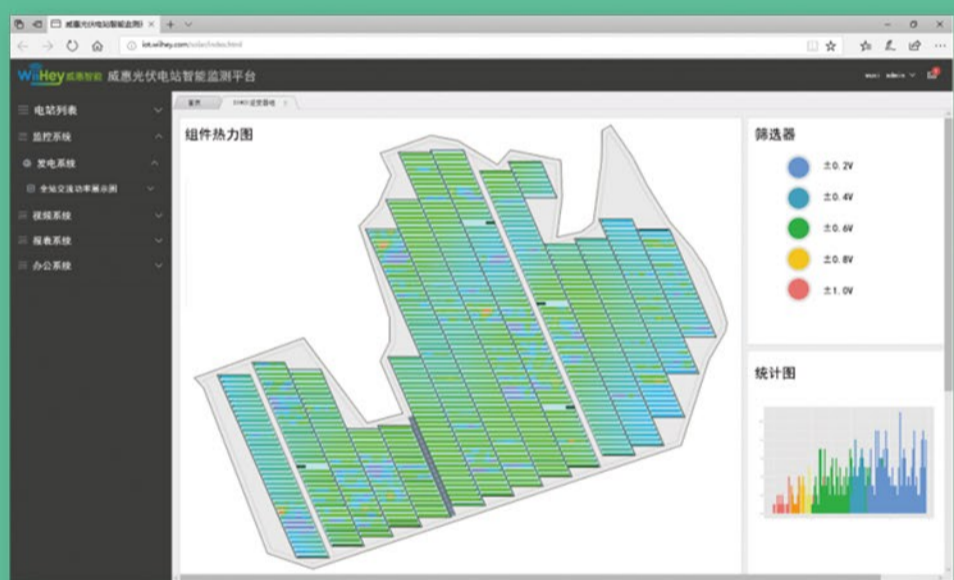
威惠光伏电站智能监测 × + ∨

iot.wihey.com/solar/index.html

WiHey 威惠智能 威惠光伏电站智能监测平台

wuxi admin ∨

电站列表
监控系统
发电系统
全站交流功率展示图
视频系统
报表系统
办公系统

首页
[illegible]

组件热力图

筛选器
±0.2V
±0.4V
±0.6V
±0.8V
±1.0V

统计图